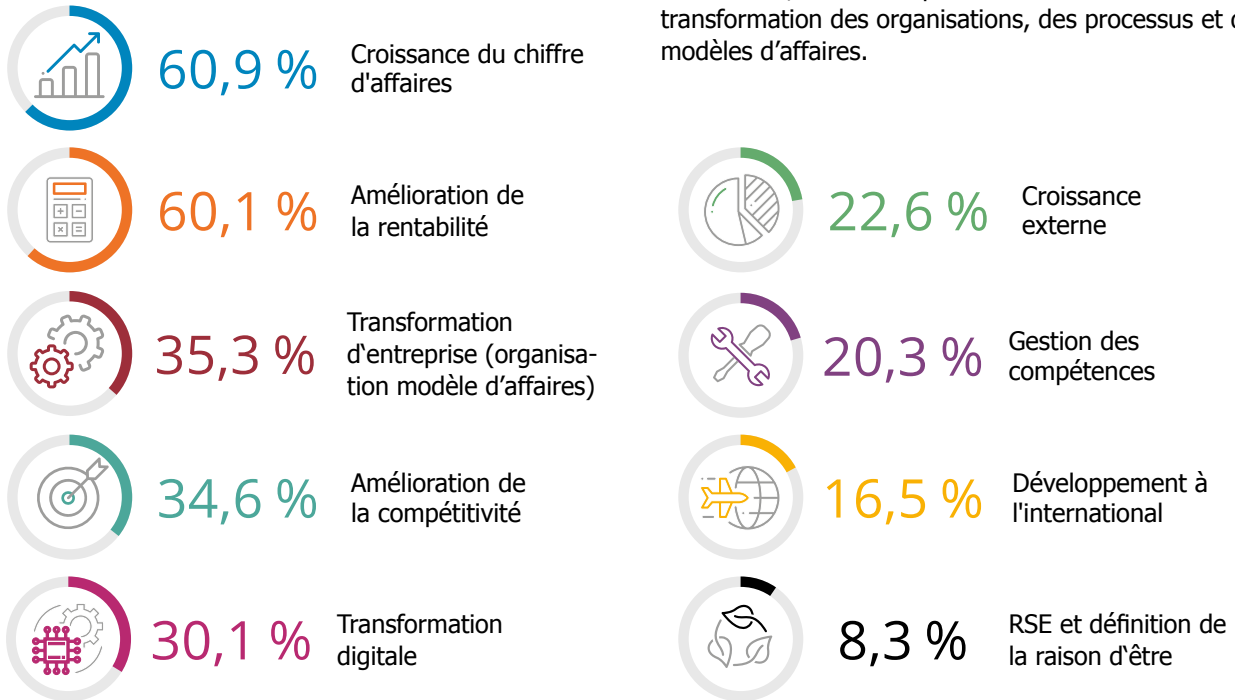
60,9 % Croissance du chiffre d'affaires

transformation des organisations, des processus et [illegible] modèles d’affaires.

60,1 % Amélioration de la rentabilité

22,6 % Croissance externe

35,3 % Transformation d‘entreprise (organisation modèle d’affaires)

20,3 % Gestion des compétences

34,6 % Amélioration de la compétitivité

16,5 % Développement à l'international

30,1 % Transformation digitale

8,3 % RSE et définition de la raison d‘être